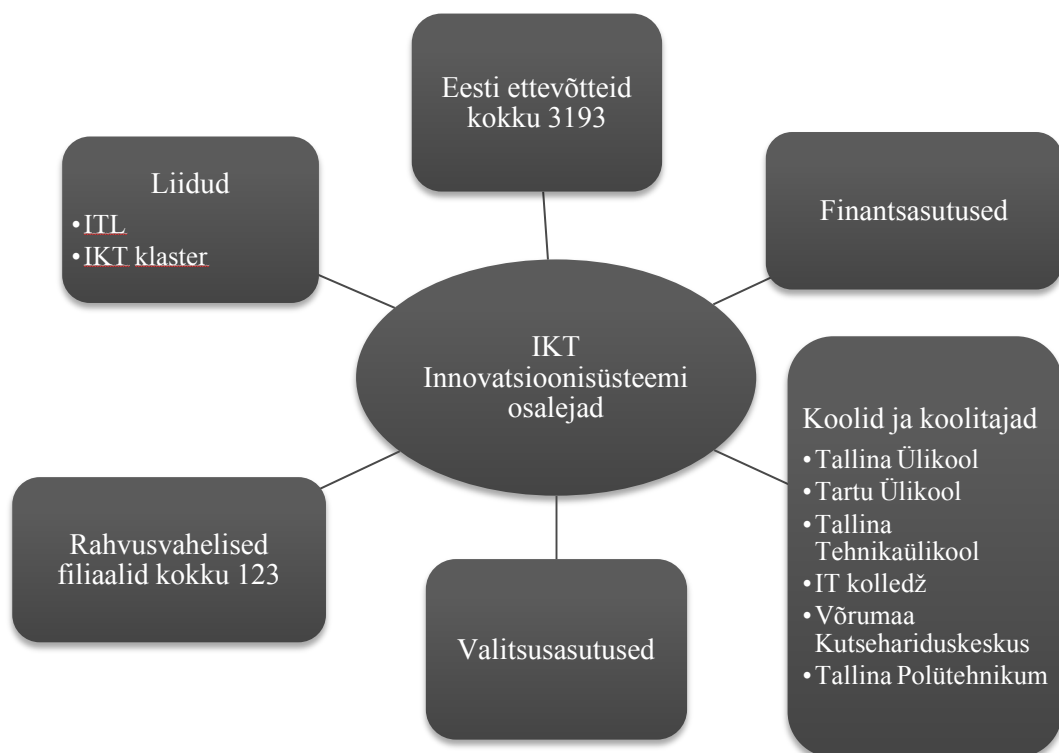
Eesti ettevõtteid kokku 3193

Liidud
• ITL
• IKT klaster

Finantsasutused

IKT Innovatsioonisüsteemi osalejad

Koolid ja koolitajad
• Tallina Ülikool
• Tartu Ülikool
• Tallina Tehnikaülikool
• IT kolledž
• Võrumaa Kutsehariduskeskus
• Tallina Polütehnikum

Rahvusvahelised filiaalid kokku 123

Valitsusasutused